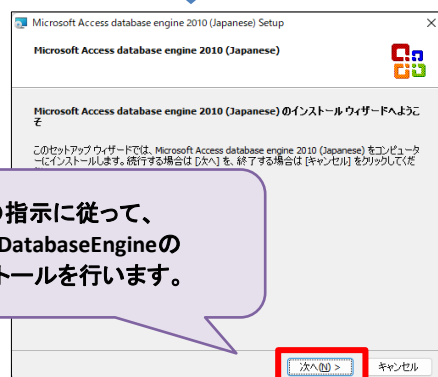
Microsoft Access database engine 2010 (Japanese) Setup

Microsoft Access database engine 2010 (Japanese)

Microsoft Access database engine 2010 (Japanese) のインストール ウィザードへようこそ

このセットアップ ウィザードでは、Microsoft Access database engine 2010 (Japanese) をコンピューターにインストールします。続行する場合は [次へ] を、終了する場合は [キャンセル] をクリックしてくだ

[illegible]の指示に従って、
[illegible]DatabaseEngineの
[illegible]トールを行います。

次へ(N) >

キャンセル